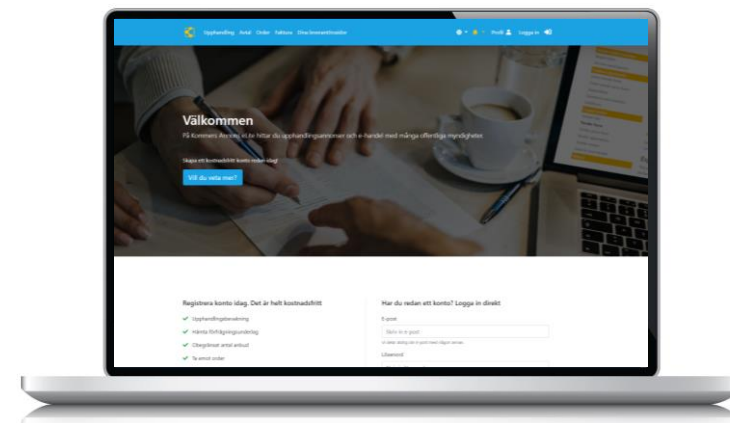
Upphandling Avtal Order Fakturor Dina kommentarer/order

Profil Logga in

Välkommen

På Kommers Annons eLite hittar du upphandlingsannonser och e-handel med många offentliga myndigheter

Skapa ett kostnadsfritt konto redan idag!

Vill du veta mer?

Registrera konto idag. Det är helt kostnadsfritt

Upphandlingsbevakning

Hämta förfrågningsunderlag

Obegränsat antal anbud

Ta emot order

Har du redan ett konto? Logga in direkt

E-post

Skriv in e-post

Lösenord